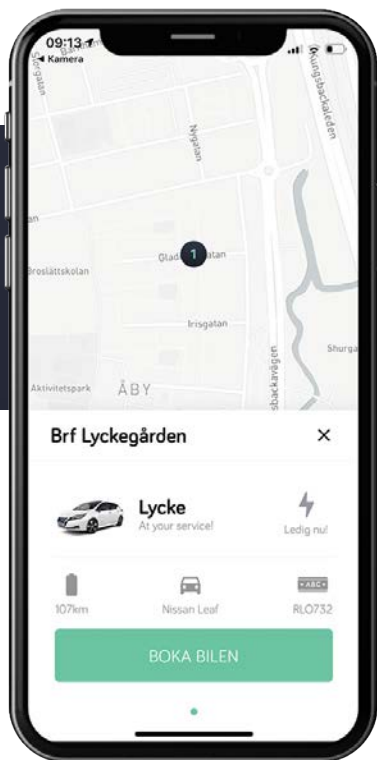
09:13
◂ Kamera

Sergatan
Nygatan
Kungsbackaleden
Gladi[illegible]atan
1
Broslättskolan
an
Irisgatan
Shurga
Aktivitetspark
ÅBY
sbackavägen

Brf Lyckegården
×

Lycke
At your service!
Ledig nu!

107km
Nissan Leaf
ABC
RLO732

BOKA BILEN